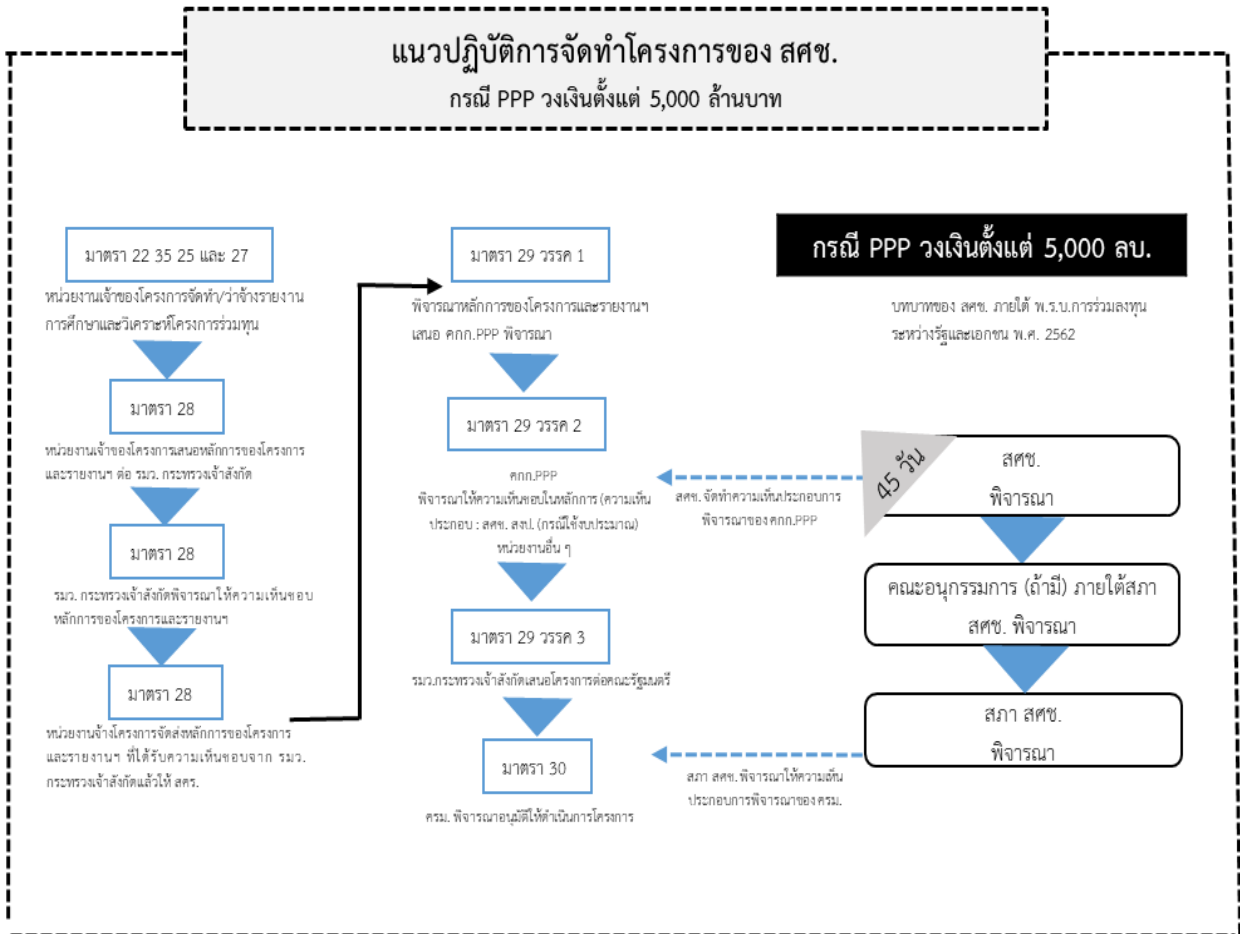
แนวปฏิบัติการจัดทำโครงการของ สศช.
กรณี PPP วงเงินตั้งแต่ 5,000 ล้านบาท

มาตรา 22 35 25 และ 27

หน่วยงานเจ้าของโครงการจัดทำ/ว่าจ้างรายงานการศึกษาและวิเคราะห์โครงการร่วมทุน

มาตรา 28

หน่วยงานเจ้าของโครงการเสนอหลักการของโครงการและรายงานฯ ต่อ รมว. กระทรวงเจ้าสังกัด

มาตรา 28

รมว. กระทรวงเจ้าสังกัดพิจารณาให้ความเห็นชอบหลักการของโครงการและรายงานฯ

มาตรา 28

หน่วยงานจ้าโครงการจัดส่งหลักการของโครงการและรายงานฯ ที่ได้รับความเห็นชอบจาก รมว. กระทรวงเจ้าสังกัดแล้วให้ สคร.

มาตรา 29 วรรค 1

พิจารณาหลักการของโครงการและรายงานฯ เสนอ คกก.PPP พิจารณา

มาตรา 29 วรรค 2

คกก.PPP
พิจารณาให้ความเห็นชอบในหลักการ (ความเห็นประกอบ : สศช. สงป. (กรณีใช้งบประมาณ) หน่วยงานอื่น ๆ

มาตรา 29 วรรค 3

รมว.กระทรวงเจ้าสังกัดเสนอโครงการต่อคณะรัฐมนตรี

มาตรา 30

ครม. พิจารณาอนุมัติให้ดำเนินการโครงการ

กรณี PPP วงเงินตั้งแต่ 5,000 ลบ.

บทบาทของ สศช. ภายใต้ พ.ร.บ.การร่วมลงทุนระหว่างรัฐและเอกชน พ.ศ. 2562

45 วัน

สศช.
พิจารณา

สศช. จัดทำความเห็นประกอบการพิจารณาของคกก.PPP

คณะอนุกรรมการ (ถ้ามี) ภายใต้สภา สศช. พิจารณา

สภา สศช.
พิจารณา

สภา สศช. พิจารณาให้ความเห็นประกอบการพิจารณาของครม.